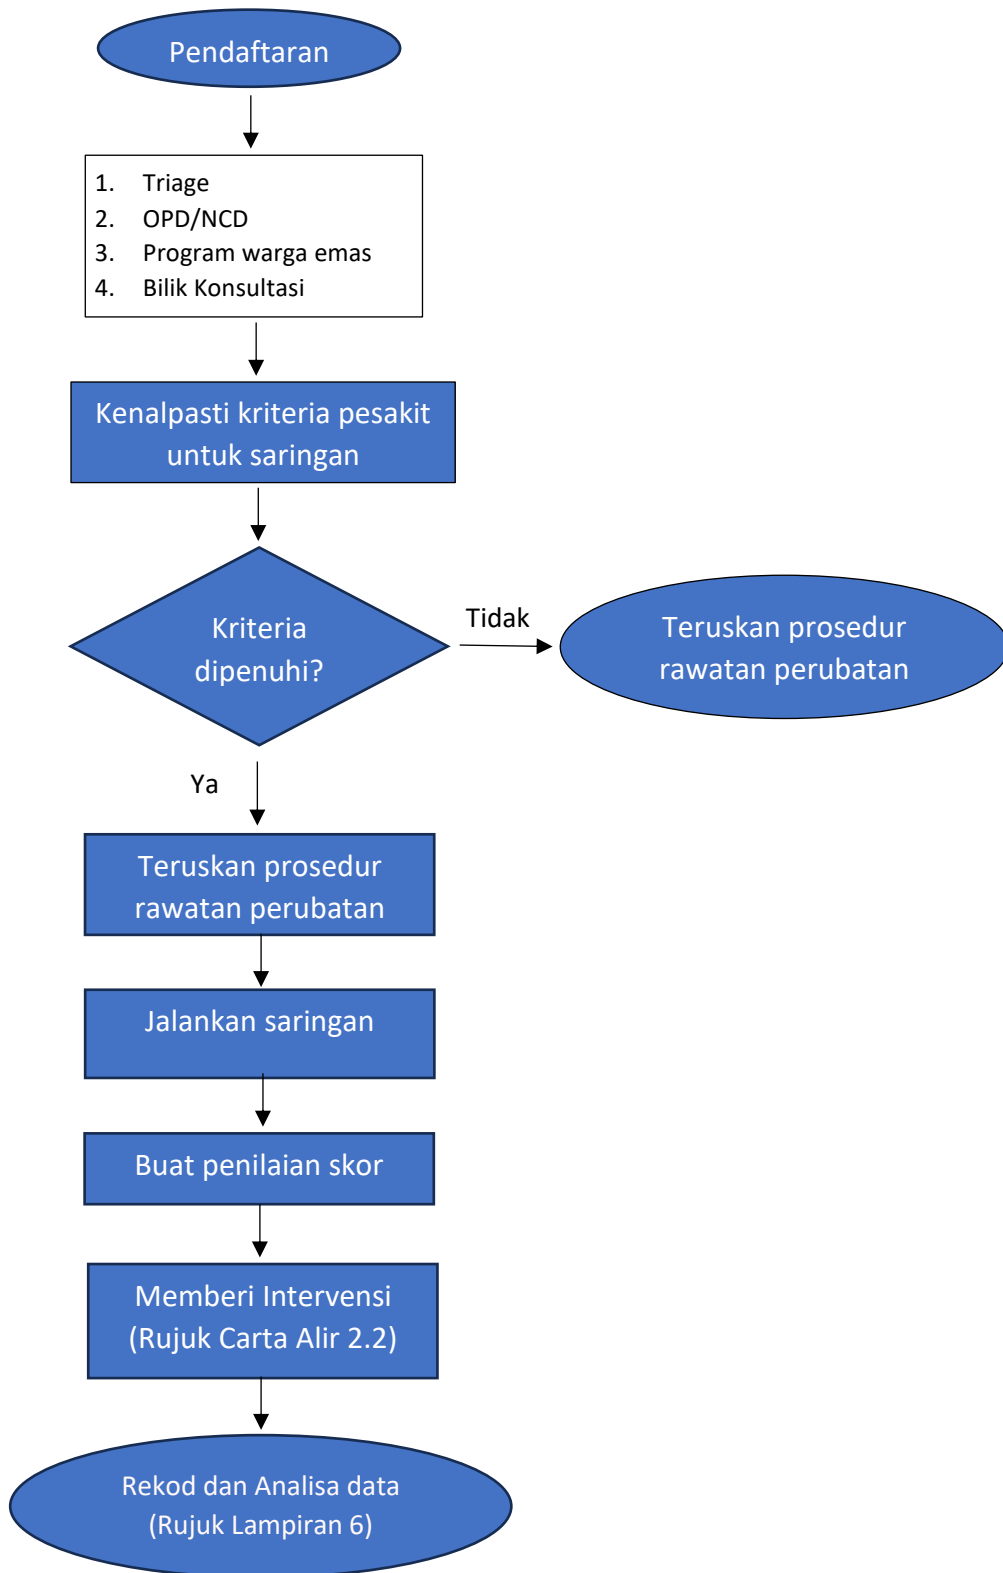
Pendaftaran

1. Triage
2. OPD/NCD
3. Program warga emas
4. Bilik Konsultasi

Kenalpasti kriteria pesakit untuk saringan

Kriteria dipenuhi?

Tidak

Teruskan prosedur rawatan perubatan

Ya

Teruskan prosedur rawatan perubatan

Jalankan saringan

Buat penilaian skor

Memberi Intervensi (Rujuk Carta Alir 2.2)

Rekod dan Analisa data (Rujuk Lampiran 6)